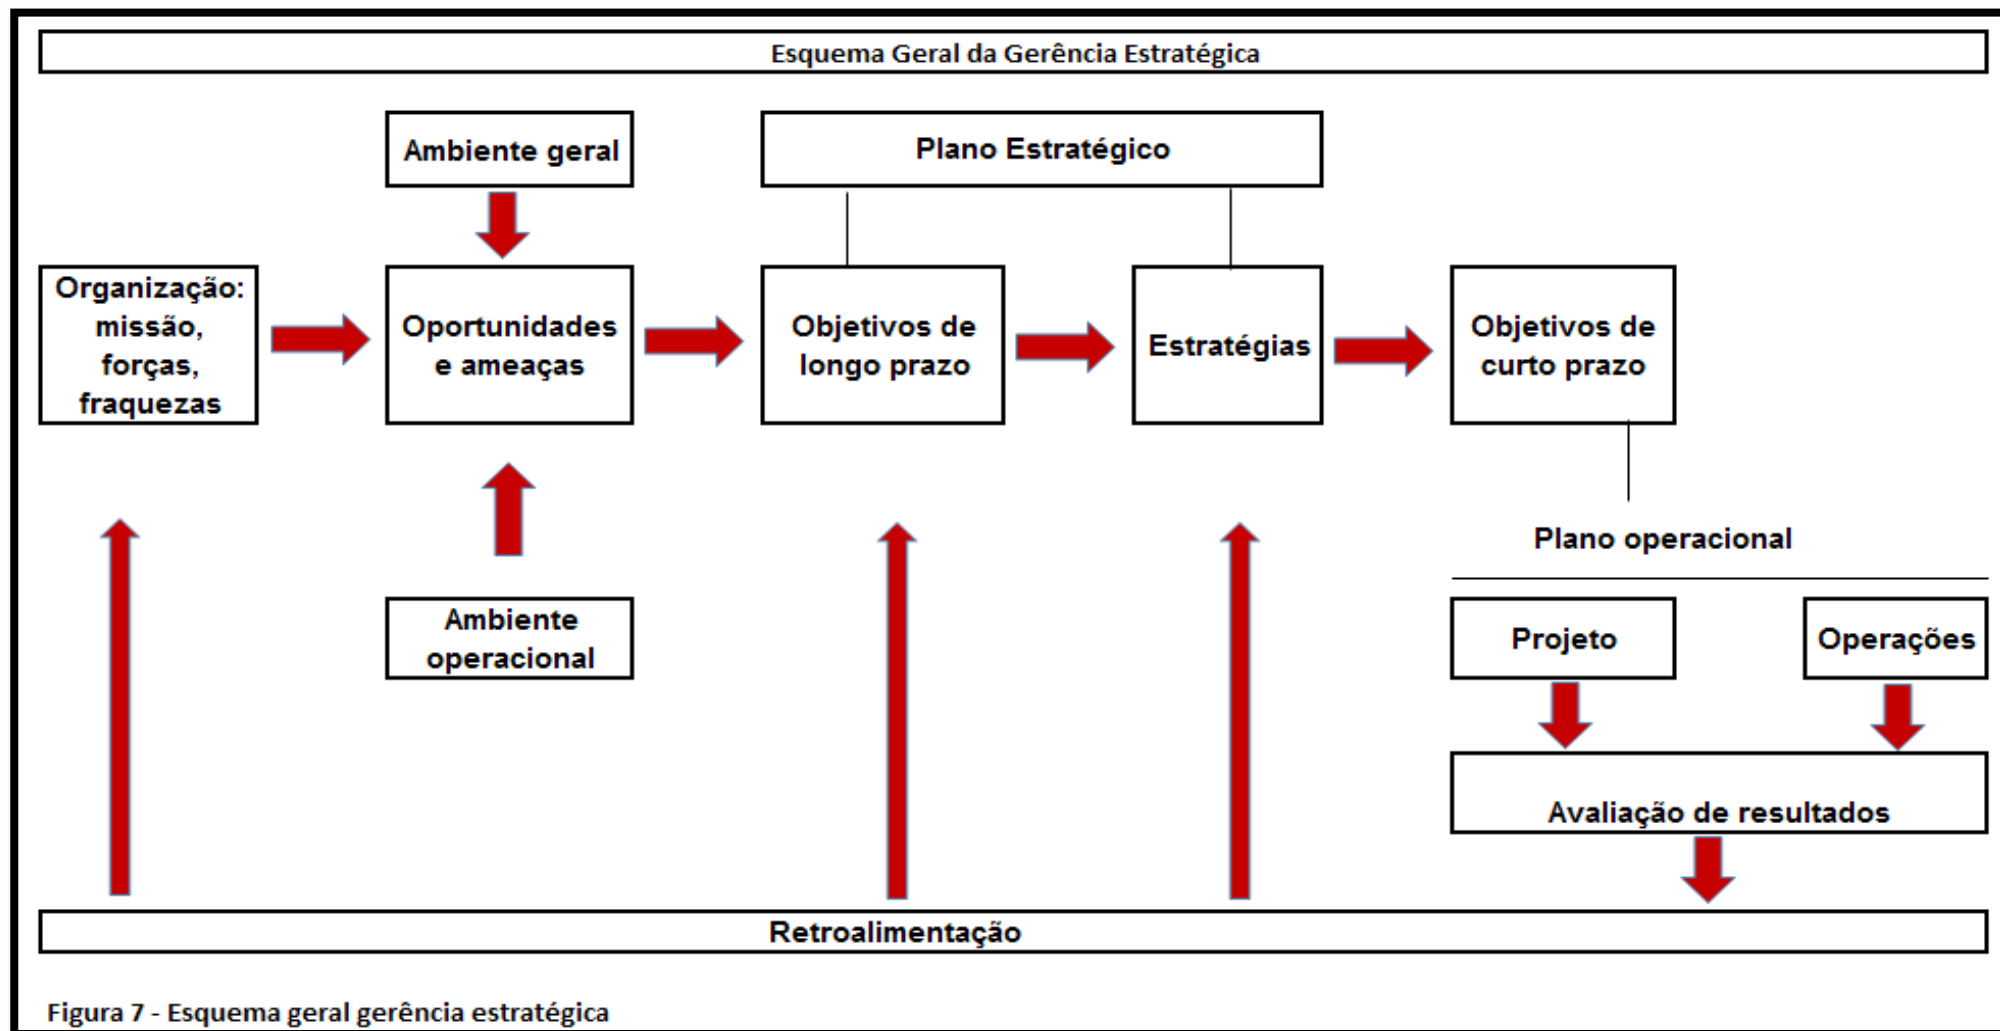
Esquema Geral da Gerência Estratégica

Ambiente geral

Plano Estratégico

Organização: missão, forças, fraquezas

Oportunidades e ameaças

Objetivos de longo prazo

Estratégias

Objetivos de curto prazo

Plano operacional

Ambiente operacional

Projeto

Operações

Avaliação de resultados

Retroalimentação

Figura 7 - Esquema geral gerência estratégica